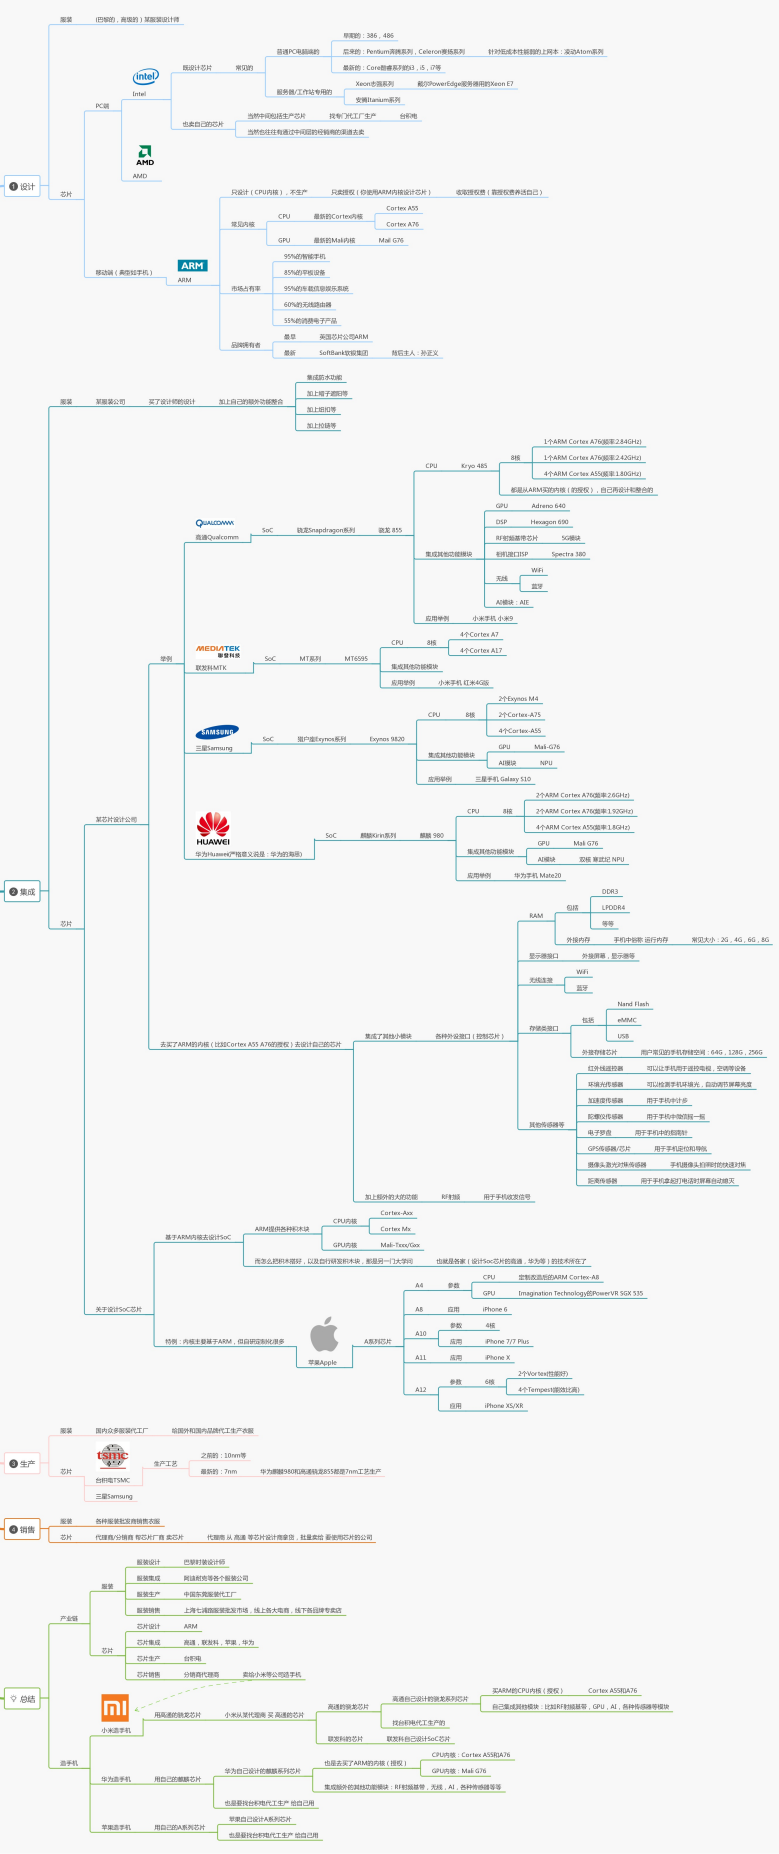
1 设计

服装 (巴黎的，高级的）某服装设计师

芯片

PC端

Intel

既设计芯片 常见的

普通PC电脑端的

早期的：386，486

后来的：Pentium奔腾系列，Celeron赛扬系列 针对低成本性能弱的上网本：凌动Atom系列

最新的：Core酷睿系列i3，i5，i7等

服务器/工作站专用的

Xeon志强系列 戴尔PowerEdge服务器用的Xeon E7

安腾Itanium系列

也卖自己的芯片

当然中间包括生产芯片 找专门代工厂生产 台积电

当然也往往有通过中间层的经销商的渠道去卖

AMD

移动端（典型如手机）

ARM

只设计（CPU内核），不生产 只卖授权（你使用ARM内核设计芯片） 收取授权费（需授权费养活自己）

常见内核

CPU 最新的Cortex内核 Cortex A55

Cortex A76

GPU 最新的Mali内核 Mali G76

市场占有率

95%的智能手机

85%的平板设备

95%的车载信息娱乐系统

60%的无线路由器

55%的消费电子产品

品牌拥有者

最早 英国芯片公司ARM

最新 SoftBank软银集团 幕后主人：孙正义

2 集成

服装 某服装公司 买了设计师的设计 加上自己的额外功能整合

集成防水功能

加上袖子遮阳帽

加上纽扣

加上拉链等

芯片

某芯片设计公司

举例

高通Qualcomm SoC 骁龙Snapdragon系列 骁龙 855

CPU Kryo 485 8核

1个ARM Cortex A76(频率:2.84GHz)

1个ARM Cortex A76(频率:2.42GHz)

4个ARM Cortex A55(频率:1.80GHz)

都是从ARM买的内核（的授权），自己再设计和整合的

集成其他功能模块

GPU Adreno 640

DSP Hexagon 690

RF射频基带芯片 5G模块

相机接口ISP Spectra 380

无线 WiFi

蓝牙

AI模块：AIE

应用举例 小米手机 小米9

联发科MTK SoC MT系列 MT6595

CPU 8核 4个Cortex A7

4个Cortex A17

集成其他功能模块

应用举例 小米手机 红米4G版

三星Samsung SoC 猎户座Exynos系列 Exynos 9820

CPU 8核 2个Exynos M4

2个Cortex-A75

4个Cortex-A55

集成其他功能模块

GPU Mali-G76

AI模块 NPU

应用举例 三星手机 Galaxy S10

华为Huawei(严格意义说是：华为的海思) SoC 麒麟Kirin系列 麒麟 980

CPU 8核

2个ARM Cortex A76(频率:2.6GHz)

2个ARM Cortex A76(频率:1.92GHz)

4个ARM Cortex A55(频率:1.8GHz)

集成其他功能模块

GPU Mali G76

AI模块 双核 寒武纪 NPU

应用举例 华为手机 Mate20

去买了ARM的内核（比如Cortex A55 A76的授权）去设计自己的芯片

集成了其他小模块 各种外设接口（控制芯片）

RAM

包括 DDR3

LPDDR4

等等

外接内存 手机中称作 运行内存 常见大小：2G，4G，6G，8G

显示器接口 外接屏幕，显示器等

无线连接 WiFi

蓝牙

存储类接口

包括 Nand Flash

eMMC

USB

外接存储芯片 即产常见的手机存储空间：64G，128G，256G

其他传感器等

红外线遥控器 可以让手机用于遥控电视，空调等设备

环境光传感器 可以检测手机环境光，自动调节屏幕亮度

加速度传感器 用于手机计步

陀螺仪传感器 用于手机中微信摇一摇

电子罗盘 用于手机中的指南针

GPS传感器/芯片 用于手机定位和导航

摄像头激光对焦传感器 手机摄像头拍照时的快速对焦

距离传感器 用于手机靠近打电话时屏幕自动熄灭

加上额外的大的功能 RF射频 用于手机收发信号

关于设计SoC芯片

基于ARM内核去设计SoC

ARM提供各种积木块

CPU内核 Cortex-Axx

Cortex Mx

GPU内核 Mali-Txxx/Gxx

而怎么把积木搭好，以及自行研发积木块，都是另一门大学问 也就是各家（设计SoC芯片的高通，华为等）的技术所在了

特例：内核主要基于ARM，但自研定制化很多 苹果Apple A系列芯片

A4 参数 CPU 定制改造后的ARM Cortex-A8

GPU Imagination Technology的PowerVR SGX 535

A8 应用 iPhone 6

A10 参数 4核

应用 iPhone 7/7 Plus

A11 应用 iPhone X

A12 参数 6核 2个Vortex(高能行)

4个Tempest(超效能核)

应用 iPhone XS/XR

3 生产

服装 国内众多服装代工厂 给国外和国内品牌代工生产衣服

芯片

台积电TSMC 生产工艺 之前的：10nm等

最新的：7nm 华为麒麟980和高通骁龙855都是7nm工艺生产

三星Samsung

4 销售

服装 各种服装批发商销售衣服

芯片 代理商/分销商 有芯片厂商 卖芯片 代理商从高通 等芯片设计商拿货，批量卖给 要使用芯片的公司

总结

产业链

服装

服装设计 巴黎时装设计师

服装集成 阿迪耐克等各个服装公司

服装生产 中国东莞服装代工厂

服装销售 上海七浦路服装批发市场，线上各大电商，线下各品牌专卖店

芯片

芯片设计 ARM

芯片集成 高通，联发科，苹果，华为

芯片生产 台积电

芯片销售 分销商代理商 卖给小米等公司造手机

造手机

小米造手机 用高通的骁龙芯片 小米从某代理商 买 高通的芯片

高通的骁龙芯片

高通自己设计的骁龙系列芯片

买ARM的CPU内核（授权） Cortex A55和A76

自己集成其他模块：比如RF射频基带，GPU，AI，各种传感器等模块

找台积电代工生产的

联发科的芯片 联发科自己设计SoC芯片

华为造手机 用自己的麒麟芯片

华为自己设计的麒麟系列芯片

也是去买了ARM的内核（授权）

CPU内核：Cortex A55和A76

GPU内核：Mali G76

集成额外的其他功能模块：RF射频基带，无线，AI，各种传感器等等

也是要找台积电代工生产 给自己用

苹果造手机 用自己的A系列芯片

苹果自己设计A系列芯片

也是要找台积电代工生产 给自己用